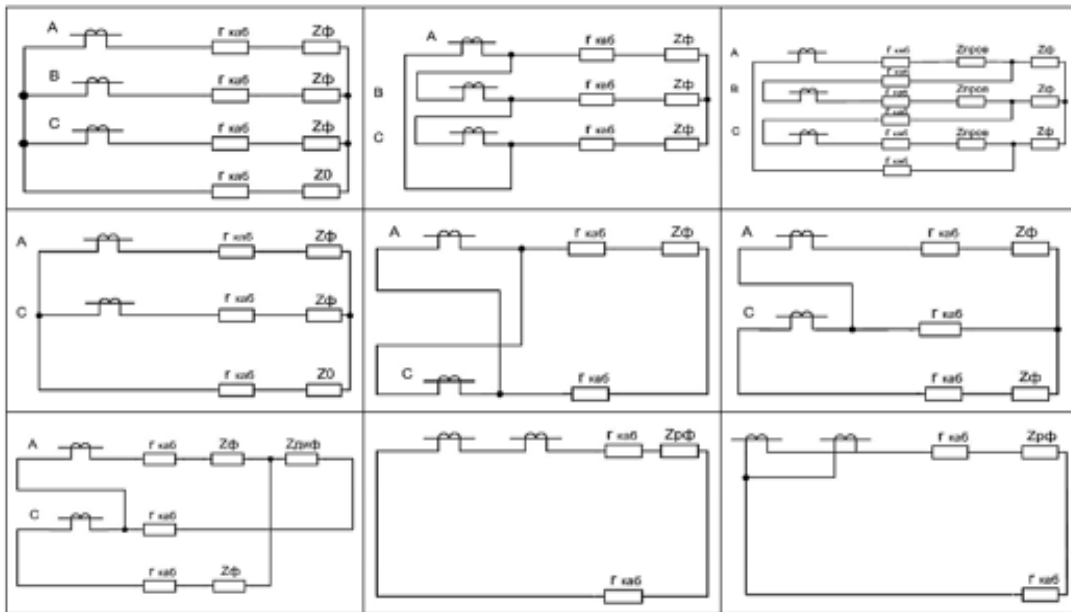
A r каб Zф
B r каб Zф
C r каб Zф
r каб Z0

A r каб Zф
B r каб Zф
C r каб Zф

A r каб Zпров Zф
r каб
B r каб Zпров Zф
r каб
C r каб Zпров Zф
r каб
r каб

A r каб Zф
C r каб Zф
r каб Z0

A r каб Zф
C r каб

A r каб Zф
C r каб
r каб Zф

A r каб Zф Zдиф
C r каб
r каб Zф

r каб Zрф
r каб

r каб Zрф
r каб